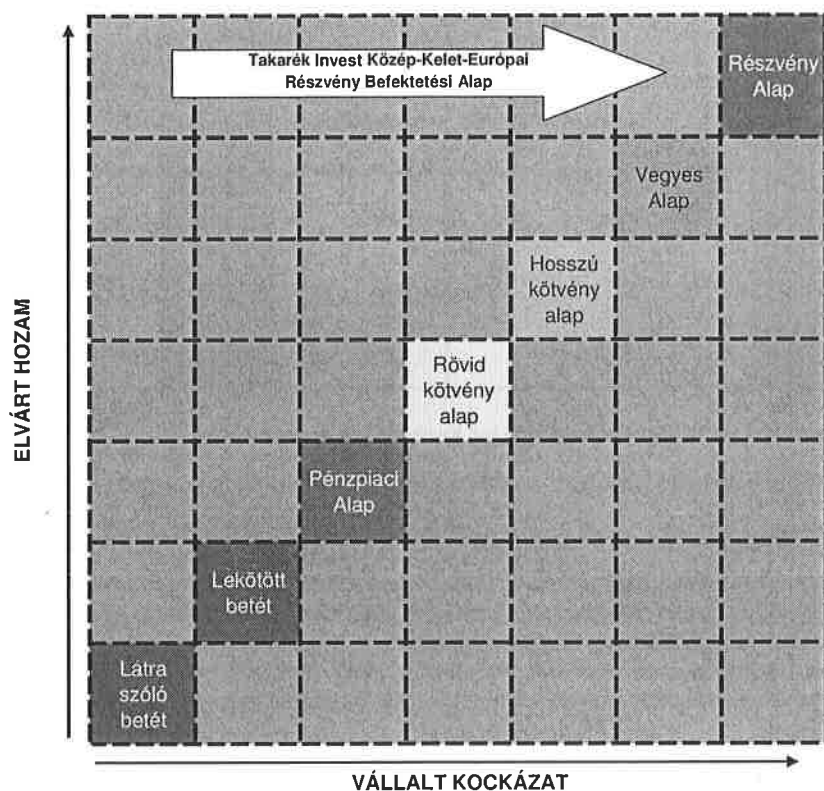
Takarék Invest Közép-Kelet-Európai Részvény Befektetési Alap

Részvény Alap

Vegyes Alap

Hosszú kötvény alap

Rövid kötvény alap

Pénzpiaci Alap

Lekötött betét

Látra szóló betét

ELVÁRT HOZAM

VÁLLALT KOCKÁZAT